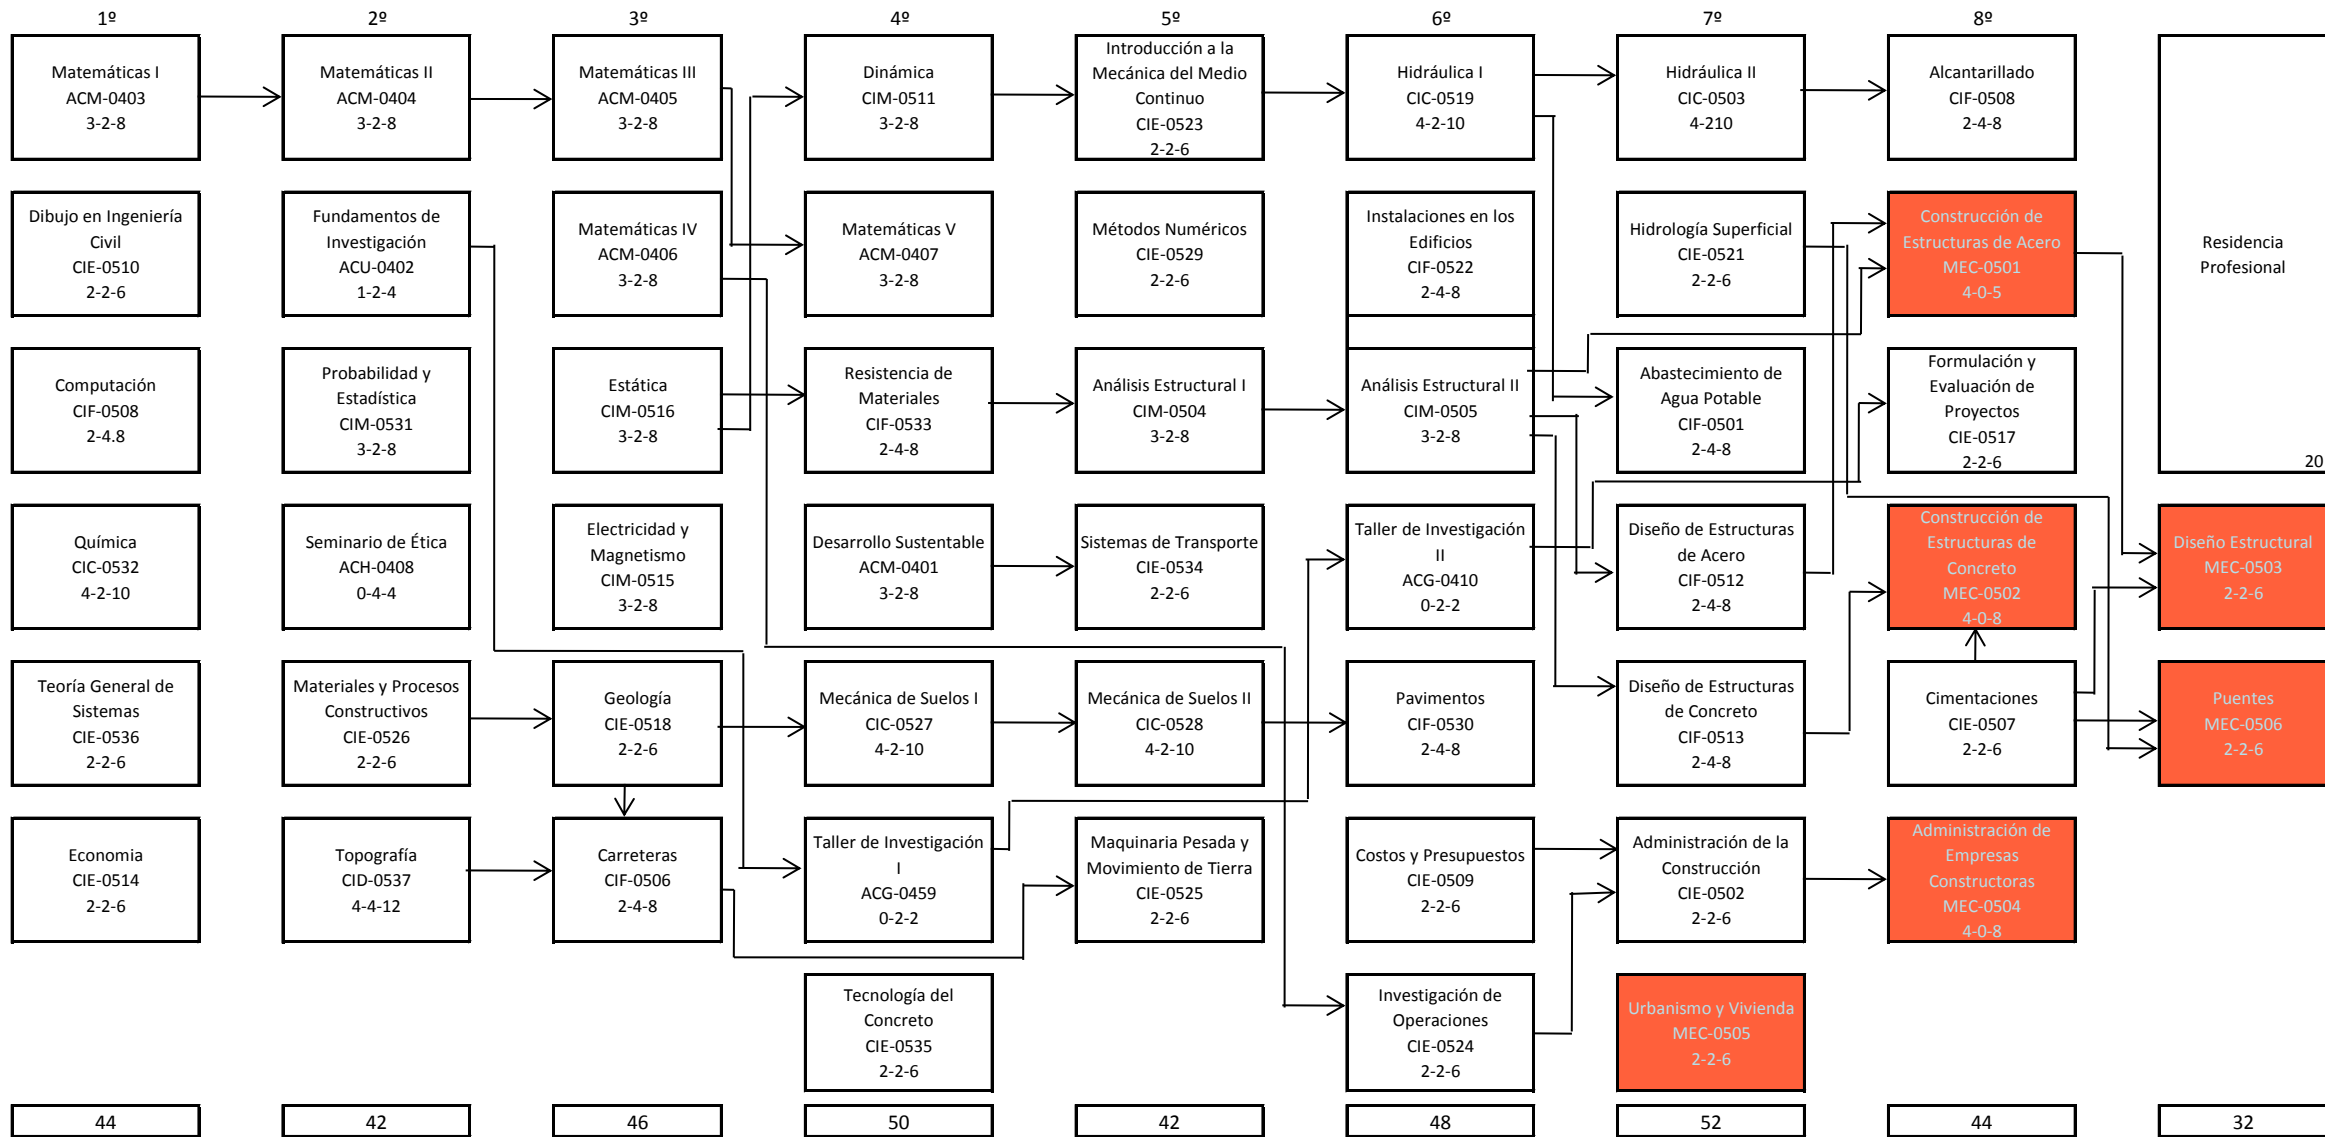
1º

Matemáticas I
ACM-0403
3-2-8

Dibujo en Ingeniería Civil
CIE-0510
2-2-6

Computación
CIF-0508
2-4.8

Química
CIC-0532
4-2-10

Teoría General de Sistemas
CIE-0536
2-2-6

Economia
CIE-0514
2-2-6

44

2º

Matemáticas II
ACM-0404
3-2-8

Fundamentos de Investigación
ACU-0402
1-2-4

Probabilidad y Estadística
CIM-0531
3-2-8

Seminario de Ética
ACH-0408
0-4-4

Materiales y Procesos Constructivos
CIE-0526
2-2-6

Topografía
CID-0537
4-4-12

42

3º

Matemáticas III
ACM-0405
3-2-8

Matemáticas IV
ACM-0406
3-2-8

Estática
CIM-0516
3-2-8

Electricidad y Magnetismo
CIM-0515
3-2-8

Geología
CIE-0518
2-2-6

Carreteras
CIF-0506
2-4-8

46

4º

Dinámica
CIM-0511
3-2-8

Matemáticas V
ACM-0407
3-2-8

Resistencia de Materiales
CIF-0533
2-4-8

Desarrollo Sustentable
ACM-0401
3-2-8

Mecánica de Suelos I
CIC-0527
4-2-10

Taller de Investigación I
ACG-0459
0-2-2

Tecnología del Concreto
CIE-0535
2-2-6

50

5º

Introducción a la Mecánica del Medio Continuo
CIE-0523
2-2-6

Métodos Numéricos
CIE-0529
2-2-6

Análisis Estructural I
CIM-0504
3-2-8

Sistemas de Transporte
CIE-0534
2-2-6

Mecánica de Suelos II
CIC-0528
4-2-10

Maquinaria Pesada y Movimiento de Tierra
CIE-0525
2-2-6

42

6º

Hidráulica I
CIC-0519
4-2-10

Instalaciones en los Edificios
CIF-0522
2-4-8

Análisis Estructural II
CIM-0505
3-2-8

Taller de Investigación II
ACG-0410
0-2-2

Pavimentos
CIF-0530
2-4-8

Costos y Presupuestos
CIE-0509
2-2-6

Investigación de Operaciones
CIE-0524
2-2-6

48

7º

Hidráulica II
CIC-0503
4-210

Hidrología Superficial
CIE-0521
2-2-6

Abastecimiento de Agua Potable
CIF-0501
2-4-8

Diseño de Estructuras de Acero
CIF-0512
2-4-8

Diseño de Estructuras de Concreto
CIF-0513
2-4-8

Administración de la Construcción
CIE-0502
2-2-6

Urbanismo y Vivienda
MEC-0505
2-2-6

52

8º

Alcantarillado
CIF-0508
2-4-8

Construcción de Estructuras de Acero
MEC-0501
4-0-5

Formulación y Evaluación de Proyectos
CIE-0517
2-2-6

Construcción de Estructuras de Concreto
MEC-0502
4-0-8

Cimentaciones
CIE-0507
2-2-6

Administración de Empresas Constructoras
MEC-0504
4-0-8

44

Residencia Profesional
20

Diseño Estructural
MEC-0503
2-2-6

Puentes
MEC-0506
2-2-6

32